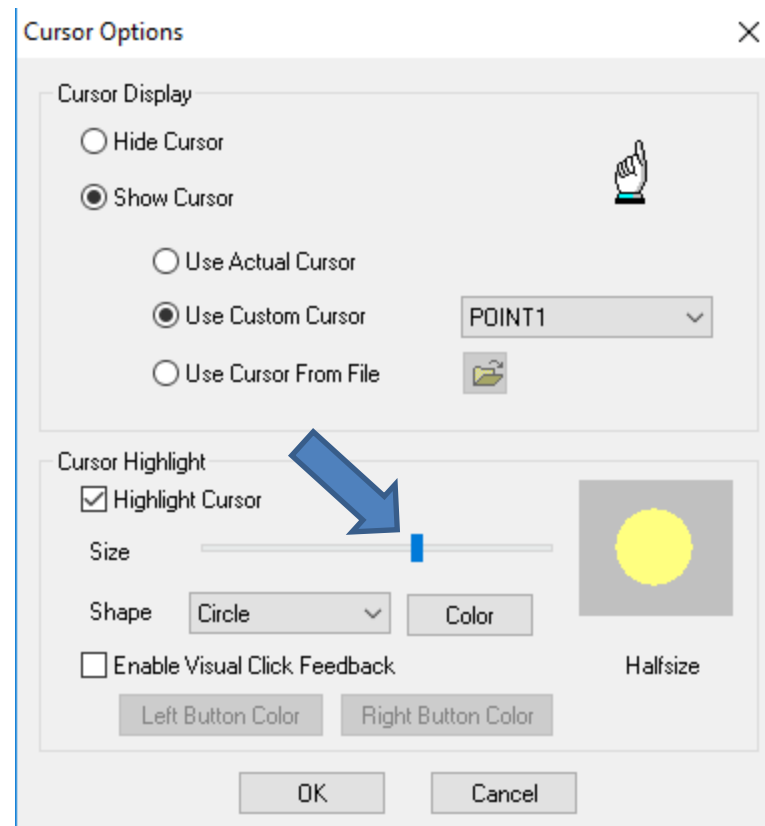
Cursor Options

Cursor Display
Hide Cursor
Show Cursor
Use Actual Cursor
Use Custom Cursor
POINT1
Use Cursor From File

Cursor Highlight
Highlight Cursor
Size
Shape
Circle
Color
Enable Visual Click Feedback
Halfsize
Left Button Color
Right Button Color

OK
Cancel